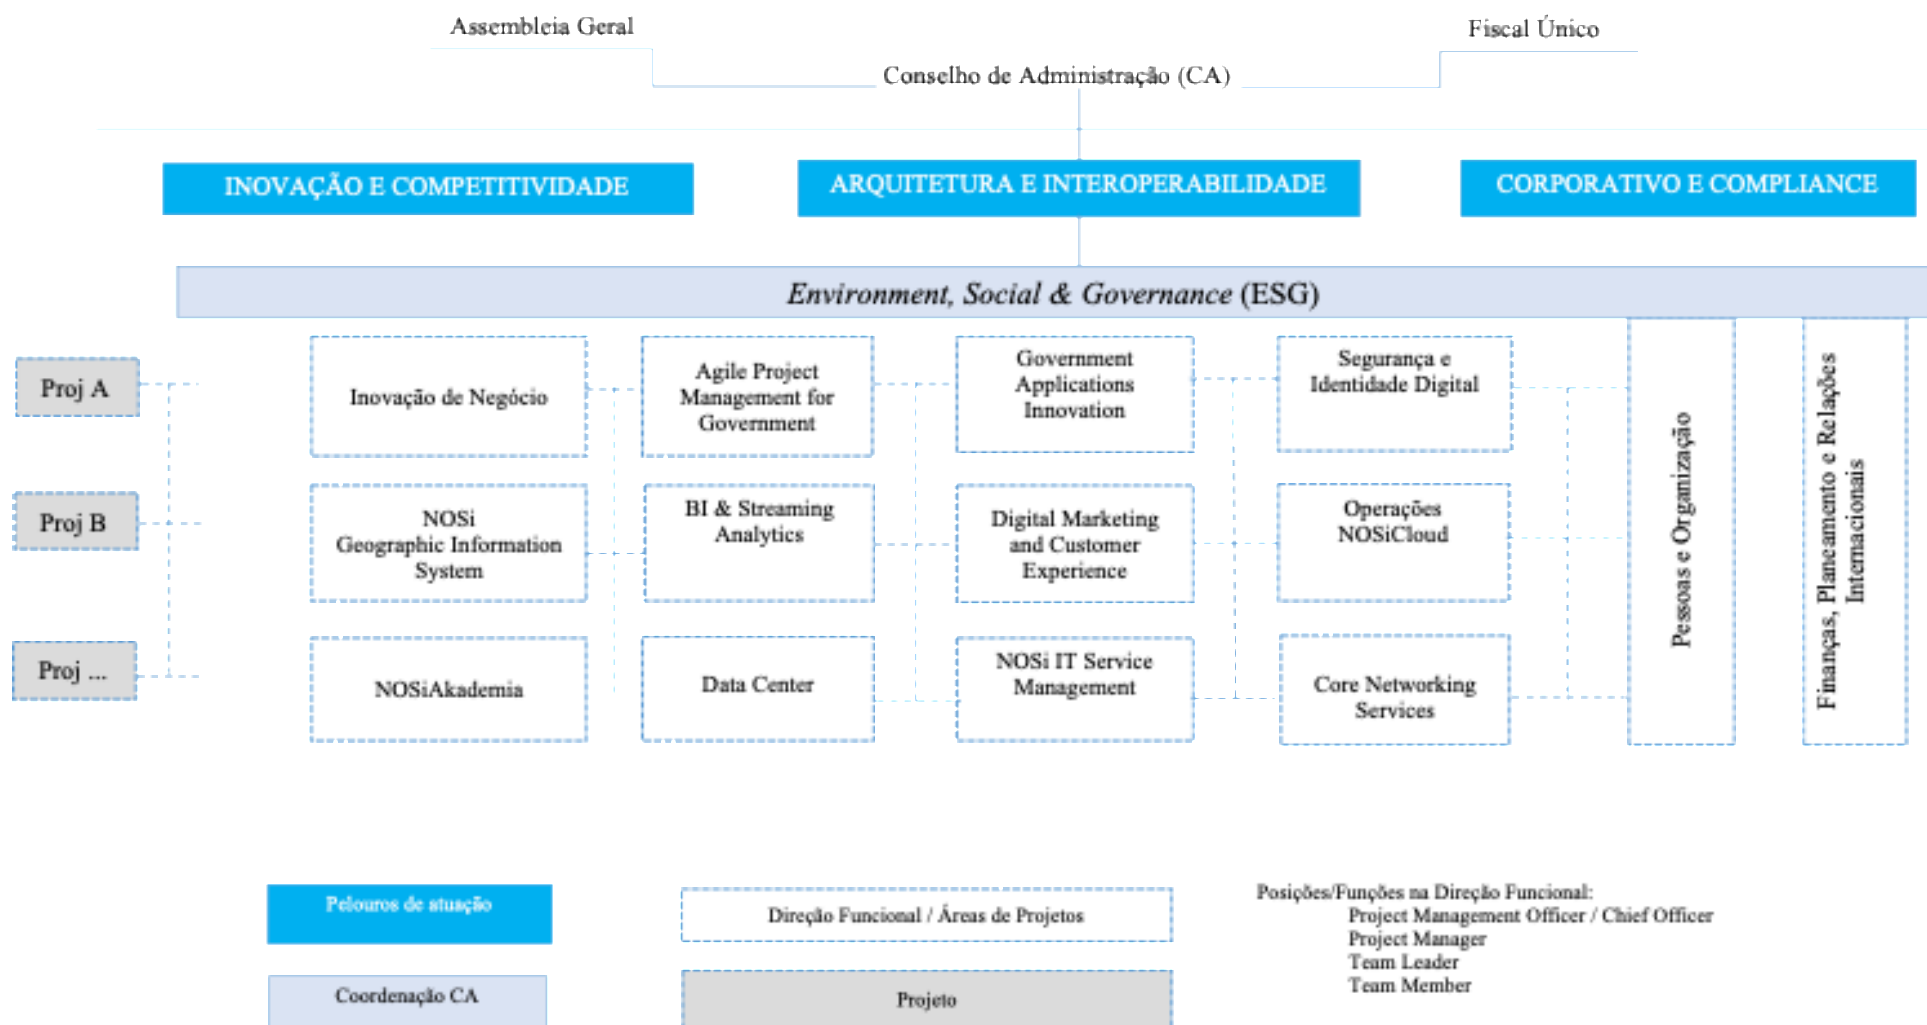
Assembleia Geral

Fiscal Único

Conselho de Administração (CA)

INOVAÇÃO E COMPETITIVIDADE

ARQUITETURA E INTEROPERABILIDADE

CORPORATIVO E COMPLIANCE

*Environment, Social & Governance* (ESG)

Proj A

Proj B

Proj ...

Inovação de Negócio

Agile Project Management for Government

Government Applications Innovation

Segurança e Identidade Digital

NOSi Geographic Information System

BI & Streaming Analytics

Digital Marketing and Customer Experience

Operações NOSiCloud

NOSiAkademia

Data Center

NOSi IT Service Management

Core Networking Services

Pessoas e Organização

Finanças, Planeamento e Relações Internacionais

Pelouros de atuação

Coordenação CA

Direção Funcional / Áreas de Projetos

Projeto

Posições/Funções na Direção Funcional:
Project Management Officer / Chief Officer
Project Manager
Team Leader
Team Member